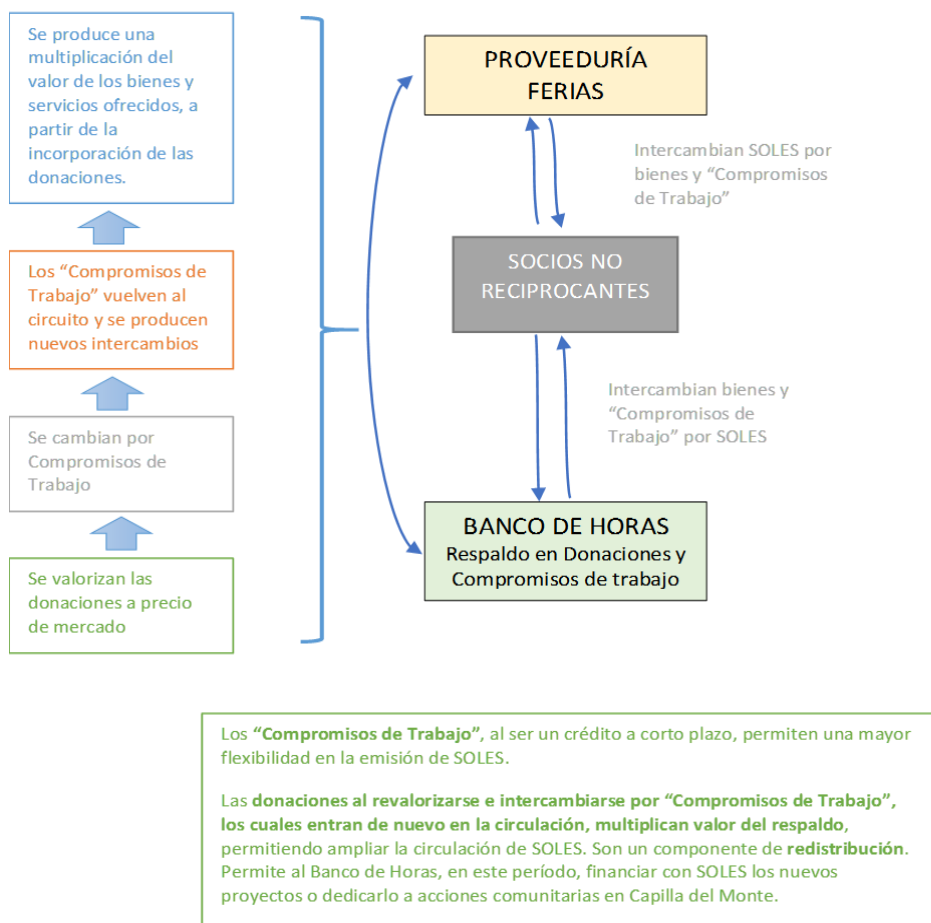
Se produce una multiplicación del valor de los bienes y servicios ofrecidos, a partir de la incorporación de las donaciones.

Los “Compromisos de Trabajo” vuelven al circuito y se producen nuevos intercambios

Se cambian por Compromisos de Trabajo

Se valorizan las donaciones a precio de mercado

PROVEEDURÍA FERIAS

Intercambian SOLES por bienes y “Compromisos de Trabajo”

SOCIOS NO RECIPROCANTES

Intercambian bienes y “Compromisos de Trabajo” por SOLES

BANCO DE HORAS
Respaldo en Donaciones y Compromisos de trabajo

Los **“Compromisos de Trabajo”**, al ser un crédito a corto plazo, permiten una mayor flexibilidad en la emisión de SOLES.

Las **donaciones al revalorizarse e intercambiarse por “Compromisos de Trabajo”, los cuales entran de nuevo en la circulación, multiplican valor del respaldo**, permitiendo ampliar la circulación de SOLES. Son un componente de **redistribución**. Permite al Banco de Horas, en este período, financiar con SOLES los nuevos proyectos o dedicarlo a acciones comunitarias en Capilla del Monte.